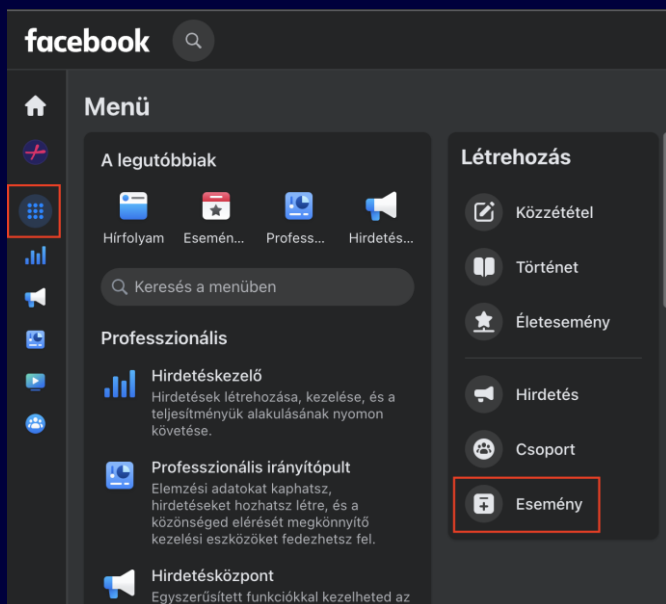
facebook

Menü

A legutóbbiak

Hírfolyam
Esemén...
Profess...
Hirdetés...

Keresés a menüben

Professzionális

Hirdetéskezelő
Hirdetések létrehozása, kezelése, és a teljesítményük alakulásának nyomon követése.

Professzionális irányítópult
Elemzési adatokat kaphatsz, hirdetéseket hozhatsz létre, és a közönséged elérését megkönnyítő kezelési eszközöket fedezhetsz fel.

Hirdetésközpont
Egyszerűsített funkciókkal kezelheted az

Létrehozás

Közzététel
Történet
Életesemény
Hirdetés
Csoport
Esemény